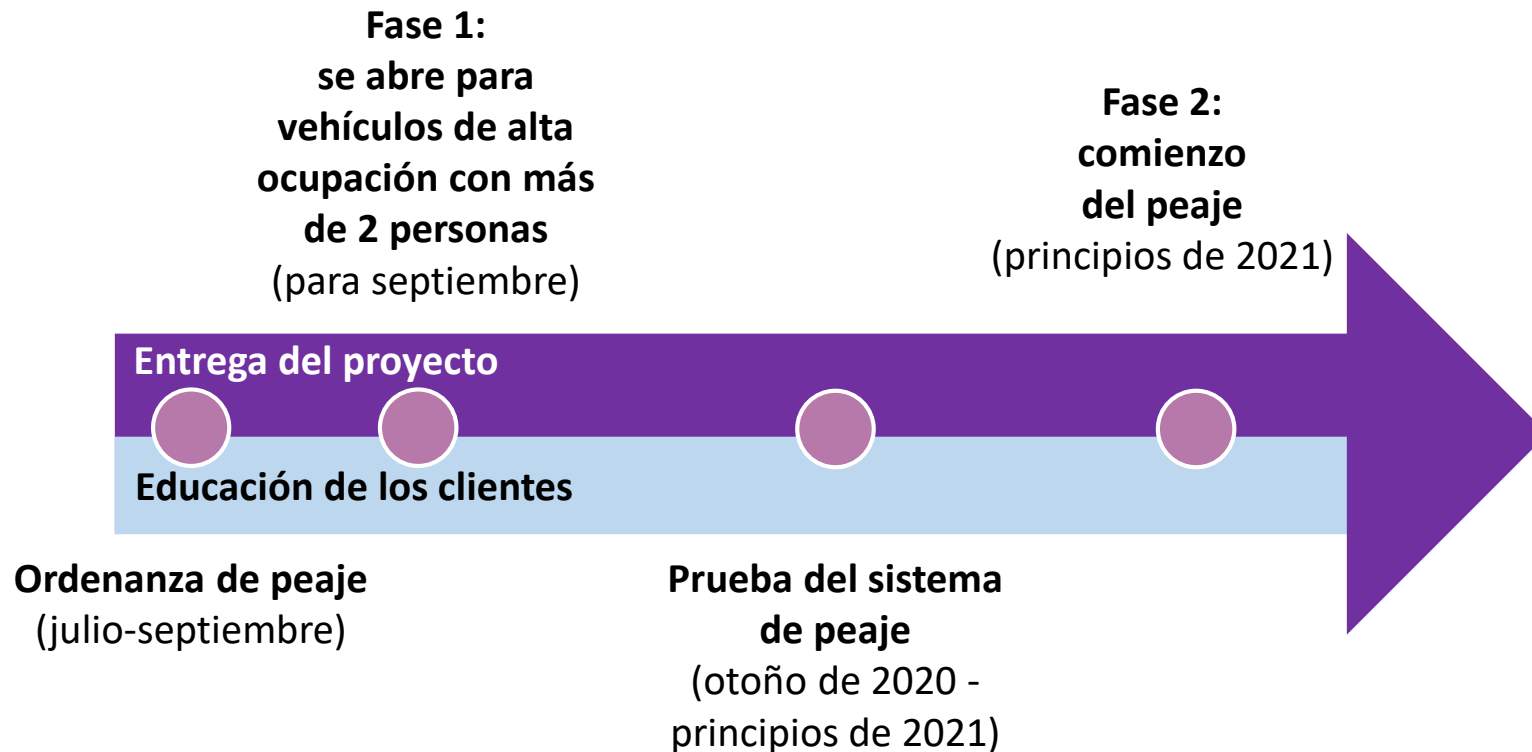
Fase 1:
se abre para vehículos de alta ocupación con más de 2 personas
(para septiembre)

Fase 2:
comienzo del peaje
(principios de 2021)

Entrega del proyecto

Educación de los clientes

Ordenanza de peaje
(julio-septiembre)

Prueba del sistema de peaje
(otoño de 2020 - principios de 2021)